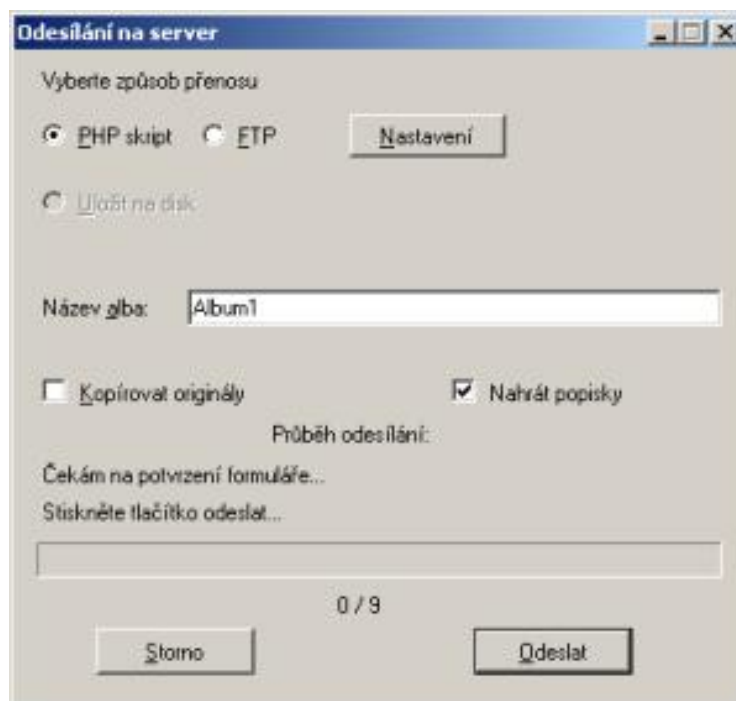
Odesílání na server

Vyberte způsob přenosu

PHP skript FTP Nastavení

Uložit na disk

Název alba: Album1

Kopírovat originály

Nahrát popisky

Průběh odesílání:

Čekám na potvrzení formuláře...

Stiskněte tlačítko odeslat...

0 / 9

Storno

Odeslat